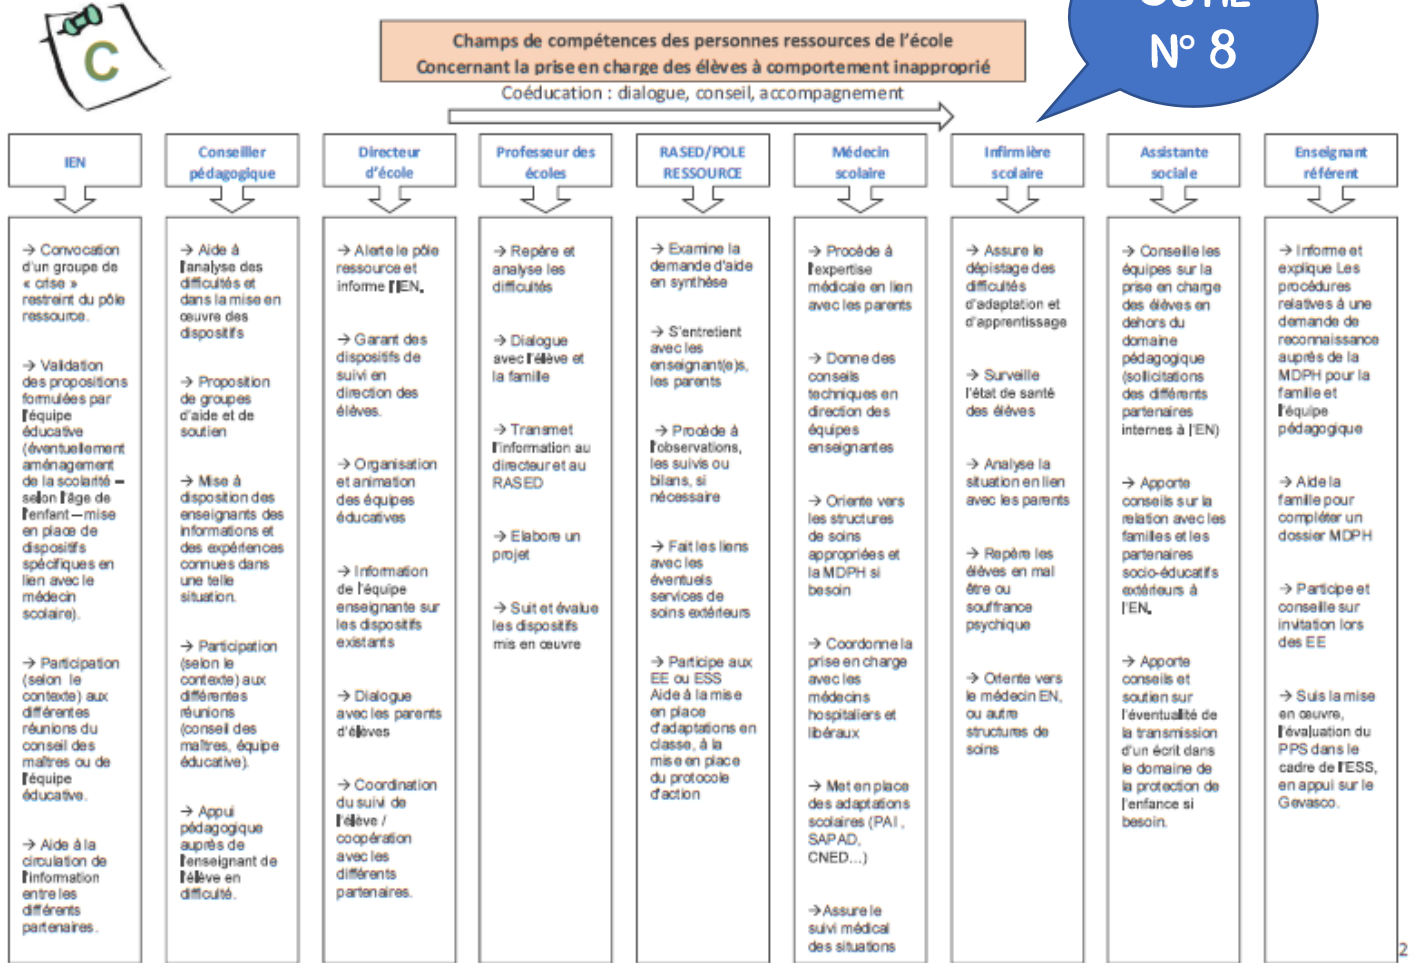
C

Champs de compétences des personnes ressources de l'école
Concernant la prise en charge des élèves à comportement inapproprié

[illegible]
N° 8

Coéducation : dialogue, conseil, accompagnement

IEN

→ Convocation d'un groupe de « crise » restreint du pôle ressource.

→ Validation des propositions formulées par l'équipe éducative (éventuellement aménagement de la scolarité – selon l'âge de l'enfant – mise en place de dispositifs spécifiques en lien avec le médecin scolaire).

→ Participation (selon le contexte) aux différentes réunions du conseil des maîtres ou de l'équipe éducative.

→ Aide à la circulation de l'information entre les différents partenaires.

Conseiller pédagogique

→ Aide à l'analyse des difficultés et dans la mise en œuvre des dispositifs

→ Proposition de groupes d'aide et de soutien

→ Mise à disposition des enseignants des informations et des expériences connues dans une telle situation.

→ Participation (selon le contexte) aux différentes réunions (conseil des maîtres, équipe éducative).

→ Appui pédagogique auprès de l'enseignant de l'élève en difficulté.

Directeur d'école

→ Alerte le pôle ressource et informe l'IEN.

→ Garant des dispositifs de suivi en direction des élèves.

→ Organisation et animation des équipes éducatives

→ Information de l'équipe enseignante sur les dispositifs existants

→ Dialogue avec les parents d'élèves

→ Coordination du suivi de l'élève / coopération avec les différents partenaires.

Professeur des écoles

→ Repère et analyse les difficultés

→ Dialogue avec l'élève et la famille

→ Transmet l'information au directeur et au RASED

→ Elabore un projet

→ Suit et évalue les dispositifs mis en œuvre

RASED/POLE RESSOURCE

→ Examine la demande d'aide en synthèse

→ S'entretient avec les enseignant(e)s, les parents

→ Procède à l'observations, les suivis ou bilans, si nécessaire

→ Fait les liens avec les éventuels services de soins extérieurs

→ Participe aux EE ou ESS Aide à la mise en place d'adaptations en classe, à la mise en place du protocole d'action

Médecin scolaire

→ Procède à l'expertise médicale en lien avec les parents

→ Donne des conseils techniques en direction des équipes enseignantes

→ Oriente vers les structures de soins appropriées et la MDPH si besoin

→ Coordonne la prise en charge avec les médecins hospitaliers et libéraux

→ Met en place des adaptations scolaires (PAI, SAP AD, CNED…)

→ Assure le suivi médical des situations

Infirmière scolaire

→ Assure le dépistage des difficultés d'adaptation et d'apprentissage

→ Surveille l'état de santé des élèves

→ Analyse la situation en lien avec les parents

→ Repère les élèves en mal être ou souffrance psychique

→ Oriente vers le médecin EN, ou autre structures de soins

Assistante sociale

→ Conseille les équipes sur la prise en charge des élèves en dehors du domaine pédagogique (sollicitations des différents partenaires internes à l'EN)

→ Apporte conseils sur la relation avec les familles et les partenaires socio-éducatifs extérieurs à l'EN.

→ Apporte conseils et soutien sur l'éventualité de la transmission d'un écrit dans le domaine de la protection de l'enfance si besoin.

Enseignant référent

→ Informe et explique Les procédures relatives à une demande de reconnaissance auprès de la MDPH pour la famille et l'équipe pédagogique

→ Aide la famille pour compléter un dossier MDPH

→ Participe et conseille sur invitation lors des EE

→ Suis la mise en œuvre, l'évaluation du PPS dans le cadre de l'ESS, en appui sur le Gevasco.

2